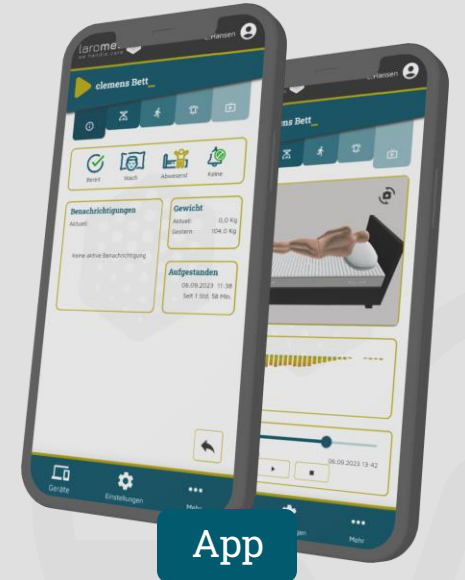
laromed
we handle care

C. Hansen

clemens Bett_

Bereit

Wach

Abwesend

Keine

Benachrichtigungen

Aktuell:

Keine aktive Benachrichtigung

Gewicht

Aktuell: 0,0 Kg

Gestern: 104,0 Kg

Aufgestanden

06.09.2023 11:38

Seit 1 Std. 58 Min.

Geräte

Einstellungen

Mehr

C. Hansen

clemens Bett_

06.09.2023 13:42

Mehr

App